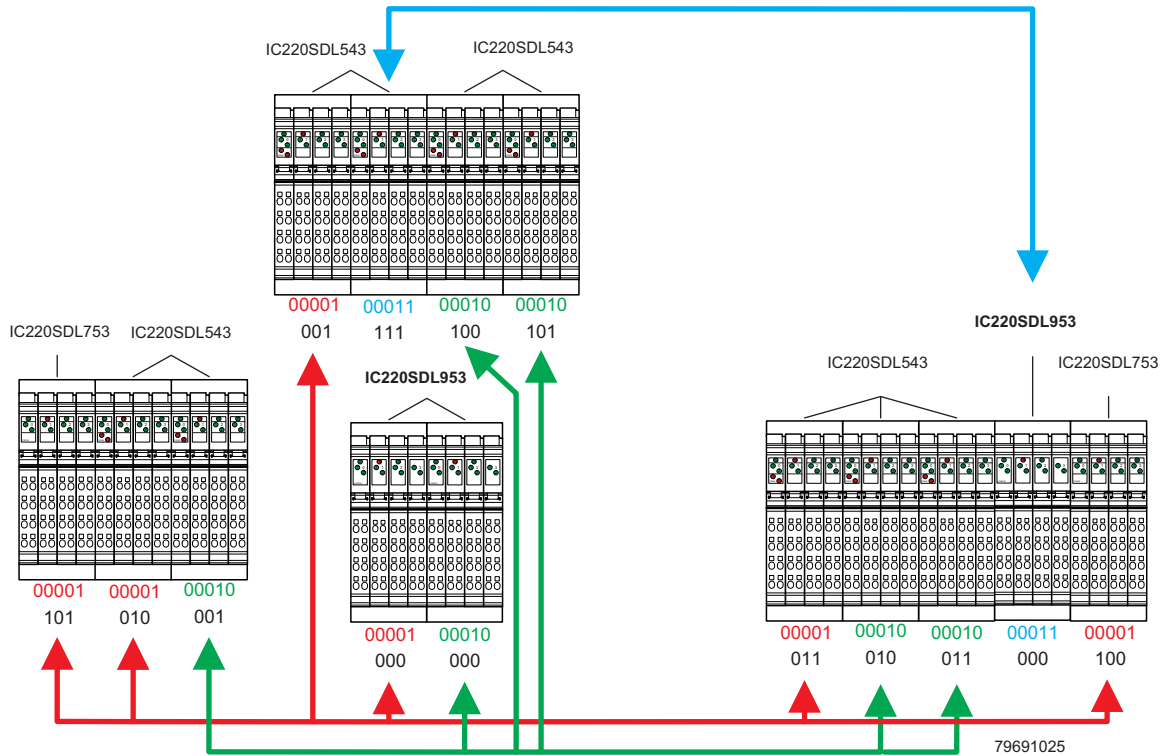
IC220SDL543 IC220SDL543

00001 00011 00010 00010
001 111 100 101

IC220SDL953

IC220SDL753 IC220SDL543

IC220SDL953

IC220SDL543 IC220SDL753

00001 00001 00010
101 010 001

00001 00010
000 000

00001 00010 00010 00011 00001
011 010 011 000 100

79691025